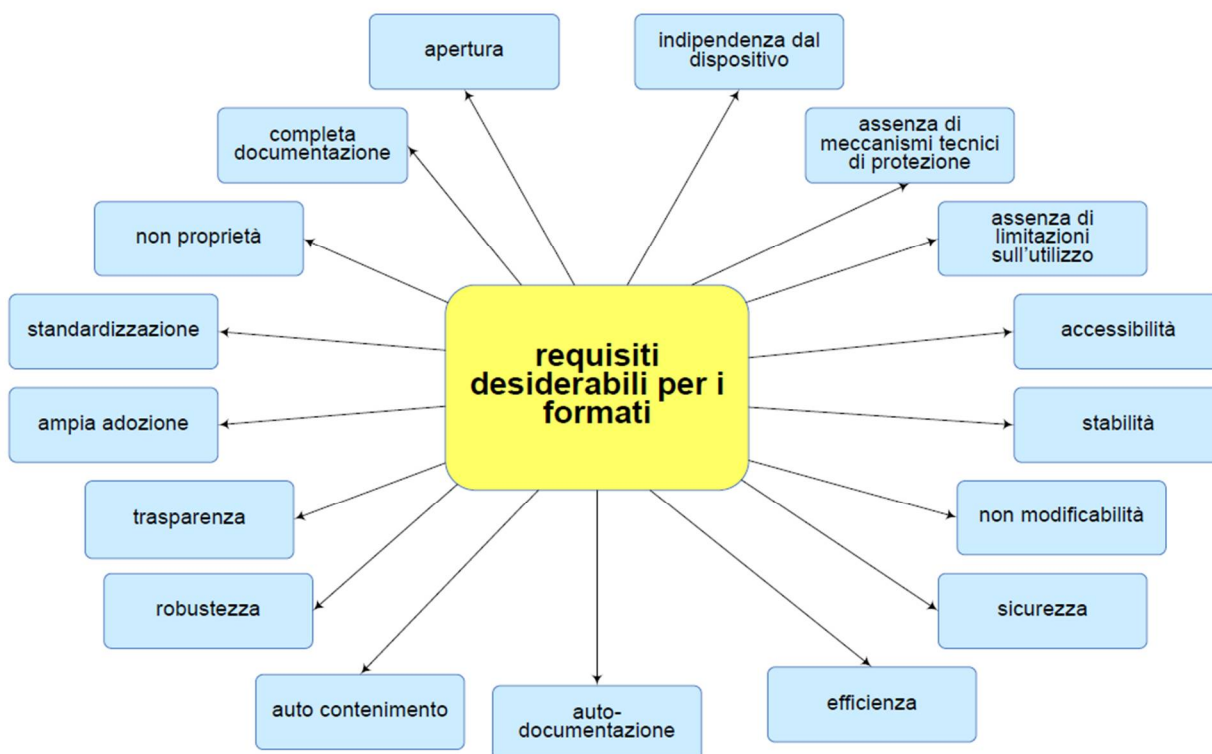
requisiti desiderabili per i formati

apertura

indipendenza dal dispositivo

completa documentazione

assenza di meccanismi tecnici di protezione

non proprietà

assenza di limitazioni sull'utilizzo

standardizzazione

accessibilità

ampia adozione

stabilità

trasparenza

non modificabilità

robustezza

sicurezza

auto contenimento

auto-documentazione

efficienza